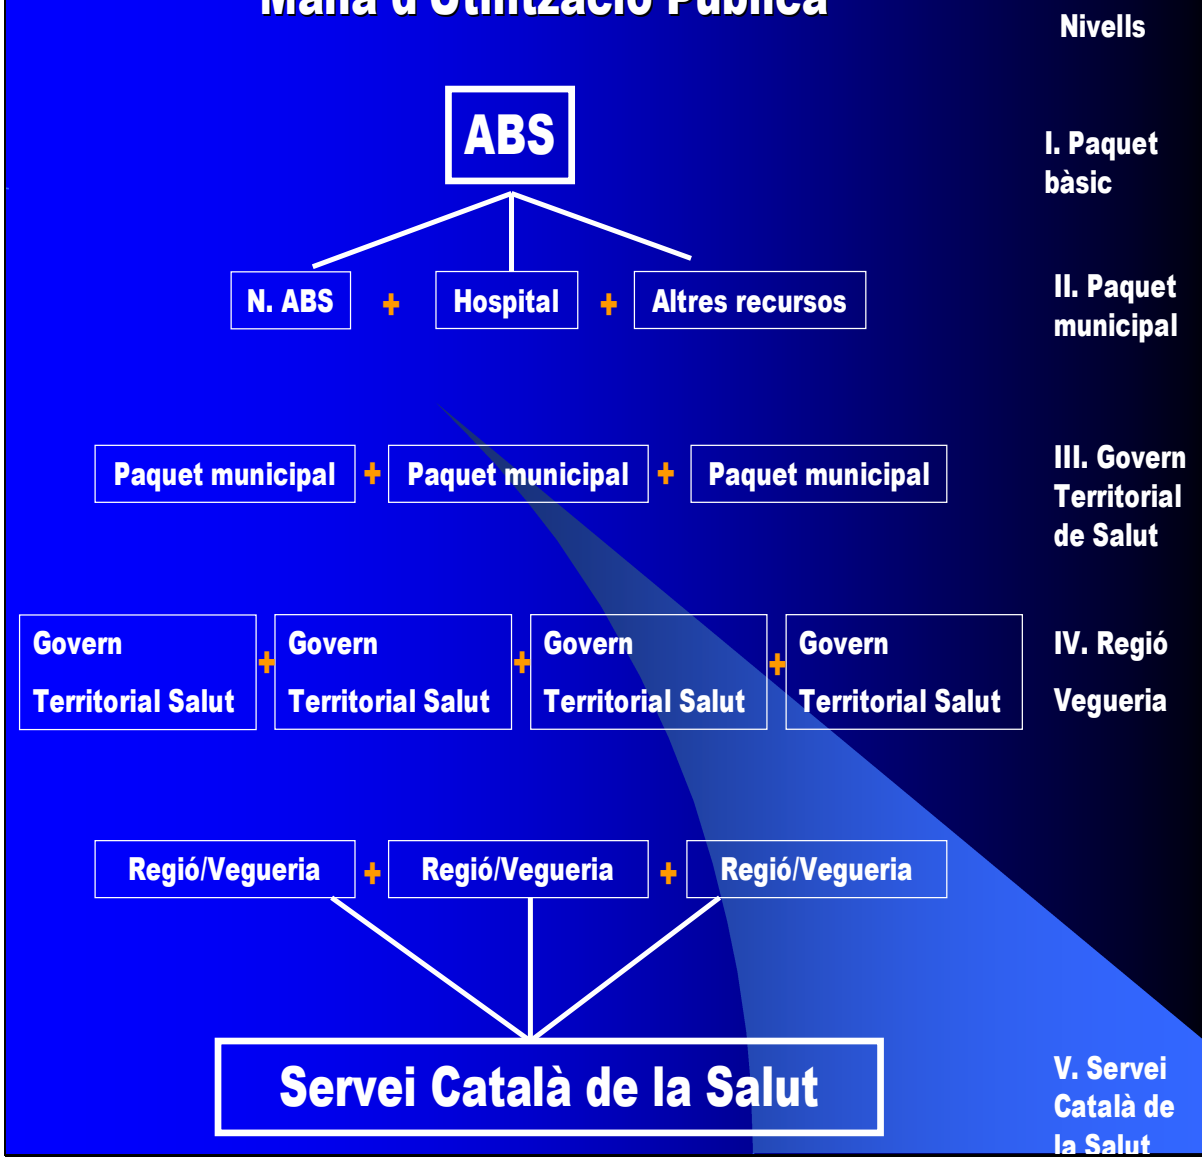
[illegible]

Nivells

ABS

I. Paquet bàsic

N. ABS + Hospital + Altres recursos

II. Paquet municipal

Paquet municipal + Paquet municipal + Paquet municipal

III. Govern Territorial de Salut

Govern Territorial Salut + Govern Territorial Salut + Govern Territorial Salut + Govern Territorial Salut

IV. Regió Vegueria

Regió/Vegueria + Regió/Vegueria + Regió/Vegueria

Servei Català de la Salut

V. Servei Català de la Salut